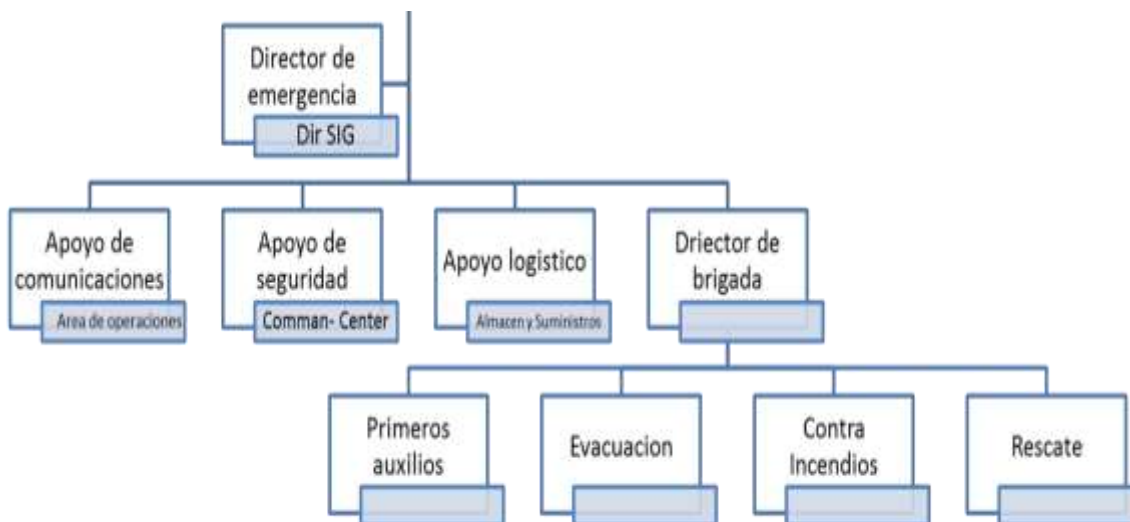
Director de emergencia

Dir SIG

Apoyo de comunicaciones

Area de operaciones

Apoyo de seguridad

Comman- Center

Apoyo logistico

Almacen y Suministros

Director de brigada

Primeros auxilios

Evacuacion

Contra Incendios

Rescate